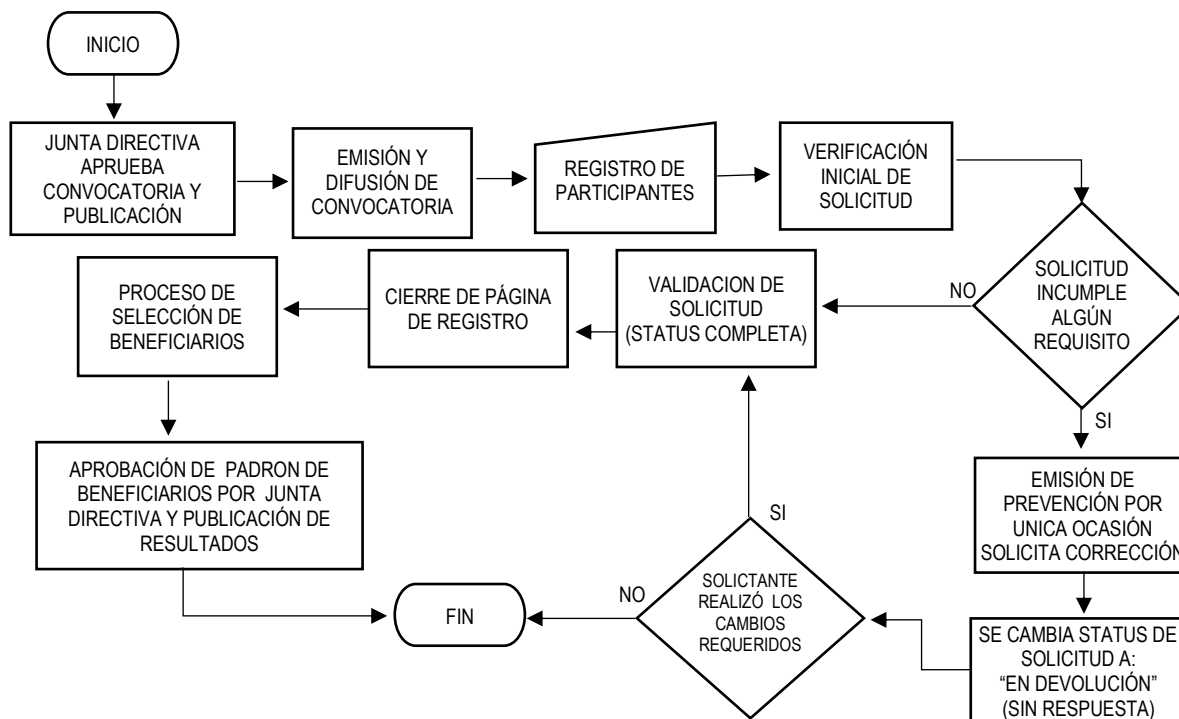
INICIO

JUNTA DIRECTIVA APRUEBA CONVOCATORIA Y PUBLICACIÓN

EMISIÓN Y DIFUSIÓN DE CONVOCATORIA

REGISTRO DE PARTICIPANTES

VERIFICACIÓN INICIAL DE SOLICITUD

SOLICITUD INCUMPLE ALGÚN REQUISITO

NO

SI

EMISIÓN DE PREVENCIÓN POR UNICA OCASIÓN SOLICITA CORRECCIÓN

SE CAMBIA STATUS DE SOLICITUD A: "EN DEVOLUCIÓN" (SIN RESPUESTA)

SOLICTANTE REALIZÓ LOS CAMBIOS REQUERIDOS

SI

NO

VALIDACION DE SOLICITUD (STATUS COMPLETA)

CIERRE DE PÁGINA DE REGISTRO

PROCESO DE SELECCIÓN DE BENEFICIARIOS

APROBACIÓN DE PADRON DE BENEFICIARIOS POR JUNTA DIRECTIVA Y PUBLICACIÓN DE RESULTADOS

FIN